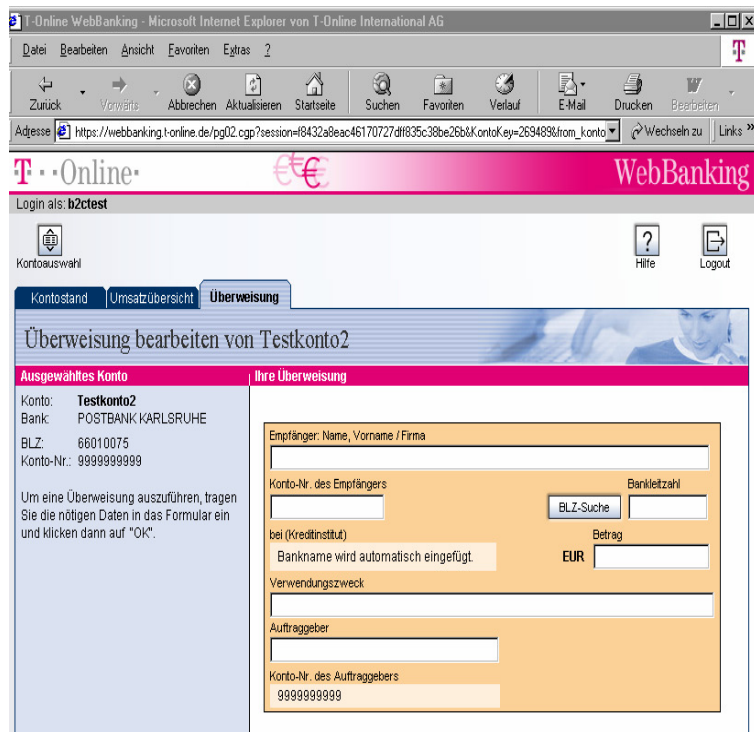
T-Online WebBanking - Microsoft Internet Explorer von T-Online International AG

Datei Bearbeiten Ansicht Favoriten Extras ?

Zurück Vorwärts Abbrechen Aktualisieren Startseite Suchen Favoriten Verlauf E-Mail Drucken Bearbeiten

Adresse https://webbanking.t-online.de/pg02.cgp?session=f8432a8eac46170727dff835c38be26b&KontoKey=269489&from_konto Wechseln zu Links »

T··Online· €€ WebBanking

Login als: b2ctest

Kontoauswahl

Hilfe Logout

Kontostand Umsatzübersicht Überweisung

Überweisung bearbeiten von Testkonto2

Ausgewähltes Konto

Konto: Testkonto2
Bank: POSTBANK KARLSRUHE

BLZ: 66010075
Konto-Nr.: 9999999999

Um eine Überweisung auszuführen, tragen Sie die nötigen Daten in das Formular ein und klicken dann auf "Ok".

Ihre Überweisung

Empfänger: Name, Vorname / Firma

Konto-Nr. des Empfängers

Bankleitzahl

BLZ-Suche

bei (Kreditinstitut)

Bankname wird automatisch eingefügt.

Betrag

EUR

Verwendungszweck

Auftraggeber

Konto-Nr. des Auftraggebers

9999999999